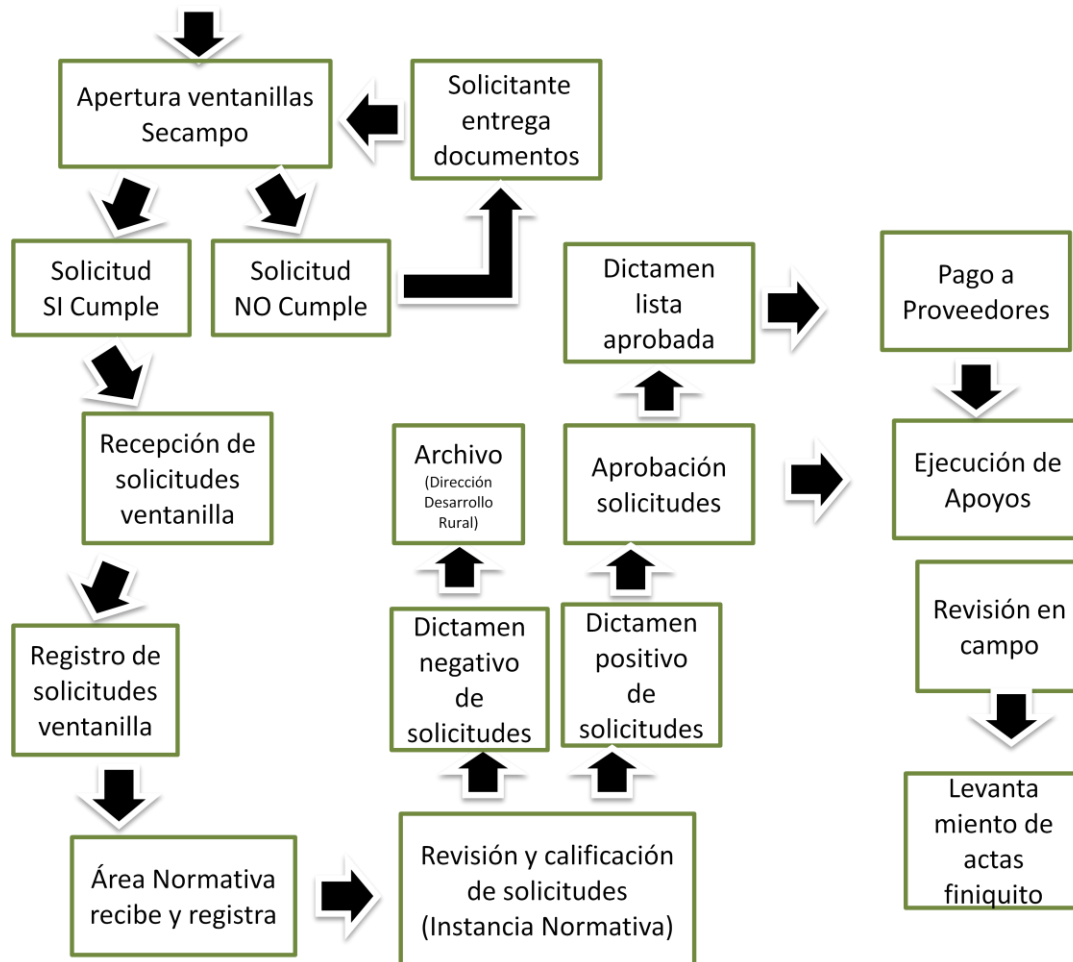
Apertura ventanillas Secampo

Solicitante entrega documentos

Solicitud SI Cumple

Solicitud NO Cumple

Recepción de solicitudes ventanilla

Registro de solicitudes ventanilla

Área Normativa recibe y registra

Revisión y calificación de solicitudes (Instancia Normativa)

Dictamen negativo de solicitudes

Archivo (Dirección Desarrollo Rural)

Dictamen positivo de solicitudes

Aprobación solicitudes

Dictamen lista aprobada

Pago a Proveedores

Ejecución de Apoyos

Revisión en campo

Levanta miento de actas finiquito